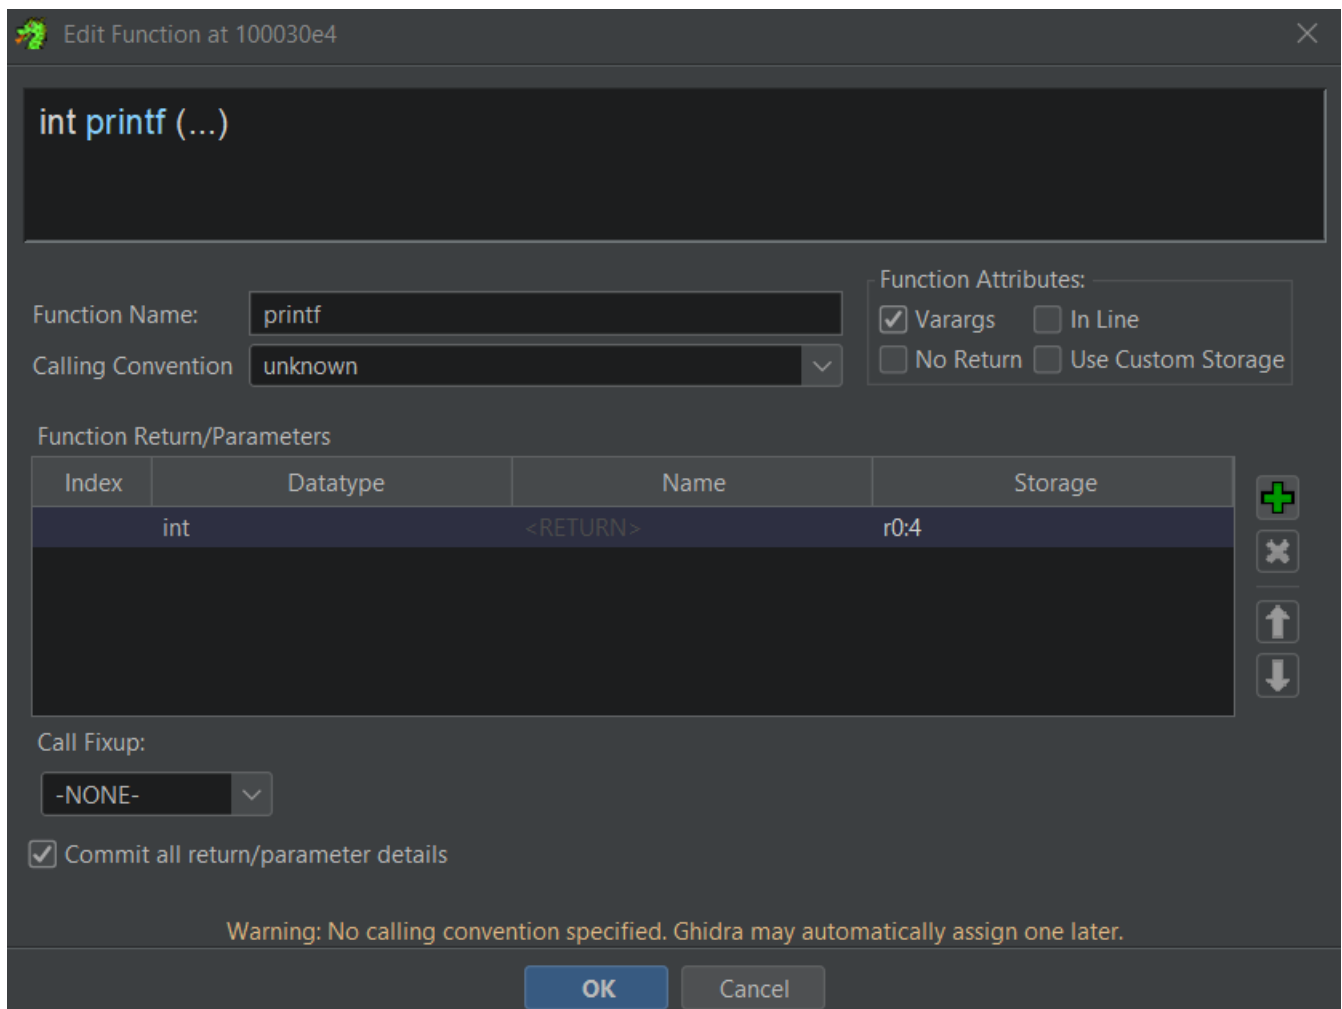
Edit Function at 100030e4

int printf (...)

Function Name: printf

Calling Convention unknown

Function Attributes:

Varargs In Line

No Return Use Custom Storage

Function Return/Parameters

| Index | Datatype | Name | Storage |
|---|---|---|---|
| | int | <RETURN> | r0:4 |

Call Fixup:

-NONE-

Commit all return/parameter details

Warning: No calling convention specified. Ghidra may automatically assign one later.

OK Cancel